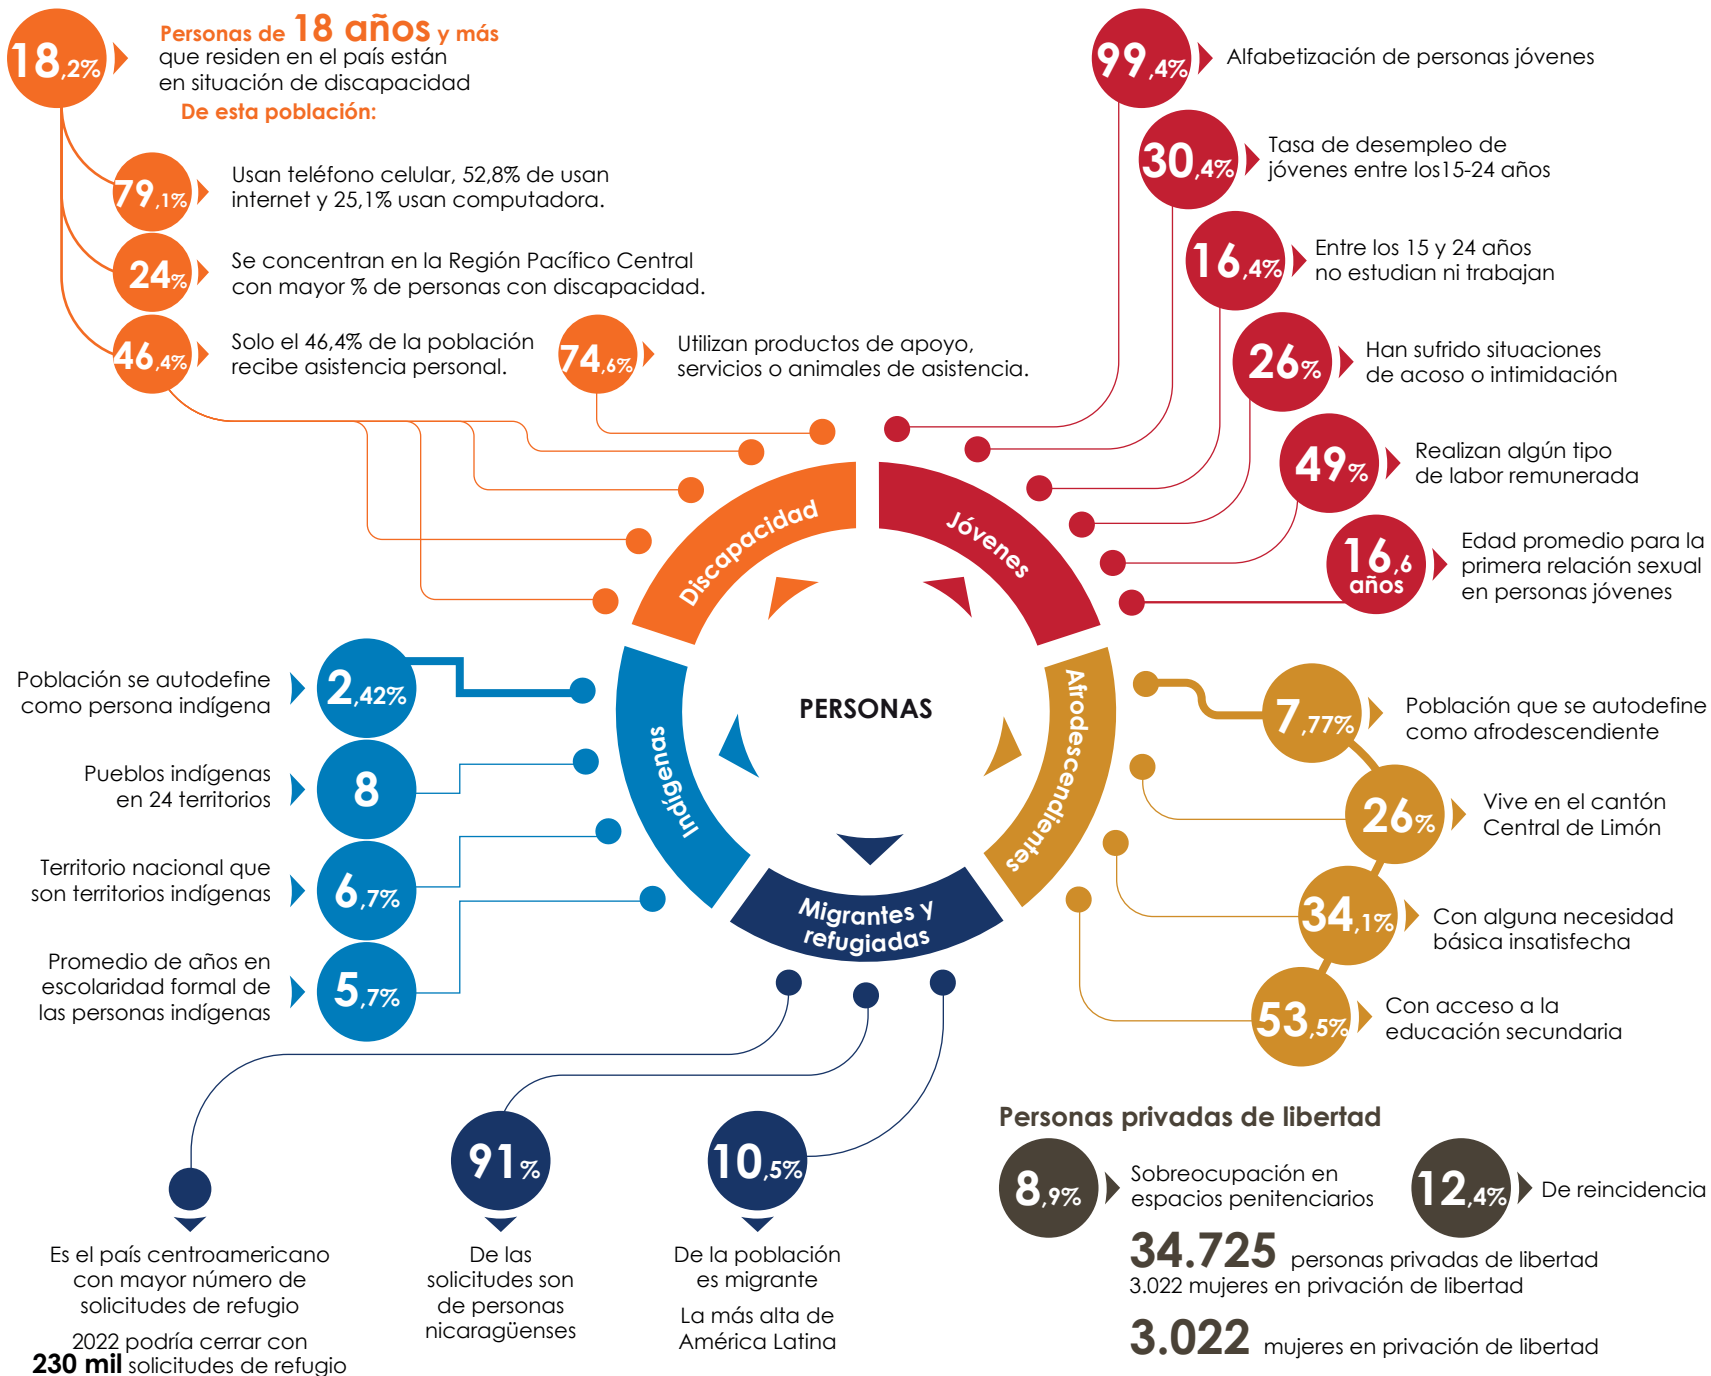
18,2% Personas de 18 años y más que residen en el país están en situación de discapacidad

De esta población:

79,1% Usan teléfono celular, 52,8% de usan internet y 25,1% usan computadora.

24% Se concentran en la Región Pacífico Central con mayor % de personas con discapacidad.

46,4% Solo el 46,4% de la población recibe asistencia personal.

74,6% Utilizan productos de apoyo, servicios o animales de asistencia.

99,4% Alfabetización de personas jóvenes

30,4% Tasa de desempleo de jóvenes entre los15-24 años

16,4% Entre los 15 y 24 años no estudian ni trabajan

26% Han sufrido situaciones de acoso o intimidación

49% Realizan algún tipo de labor remunerada

16,6 años Edad promedio para la primera relación sexual en personas jóvenes

Discapacidad

Jóvenes

PERSONAS

Indígenas

Afrodescendientes

Migrantes y refugiadas

Población se autodefine como persona indígena 2,42%

Pueblos indígenas en 24 territorios 8

Territorio nacional que son territorios indígenas 6,7%

Promedio de años en escolaridad formal de las personas indígenas 5,7%

7,77% Población que se autodefine como afrodescendiente

26% Vive en el cantón Central de Limón

34,1% Con alguna necesidad básica insatisfecha

53,5% Con acceso a la educación secundaria

Es el país centroamericano con mayor número de solicitudes de refugio

2022 podría cerrar con 230 mil solicitudes de refugio

91% De las solicitudes son de personas nicaragüenses

10,5% De la población es migrante

La más alta de América Latina

Personas privadas de libertad

8,9% Sobreocupación en espacios penitenciarios

12,4% De reincidencia

34.725 personas privadas de libertad

3.022 mujeres en privación de libertad

3.022 mujeres en privación de libertad